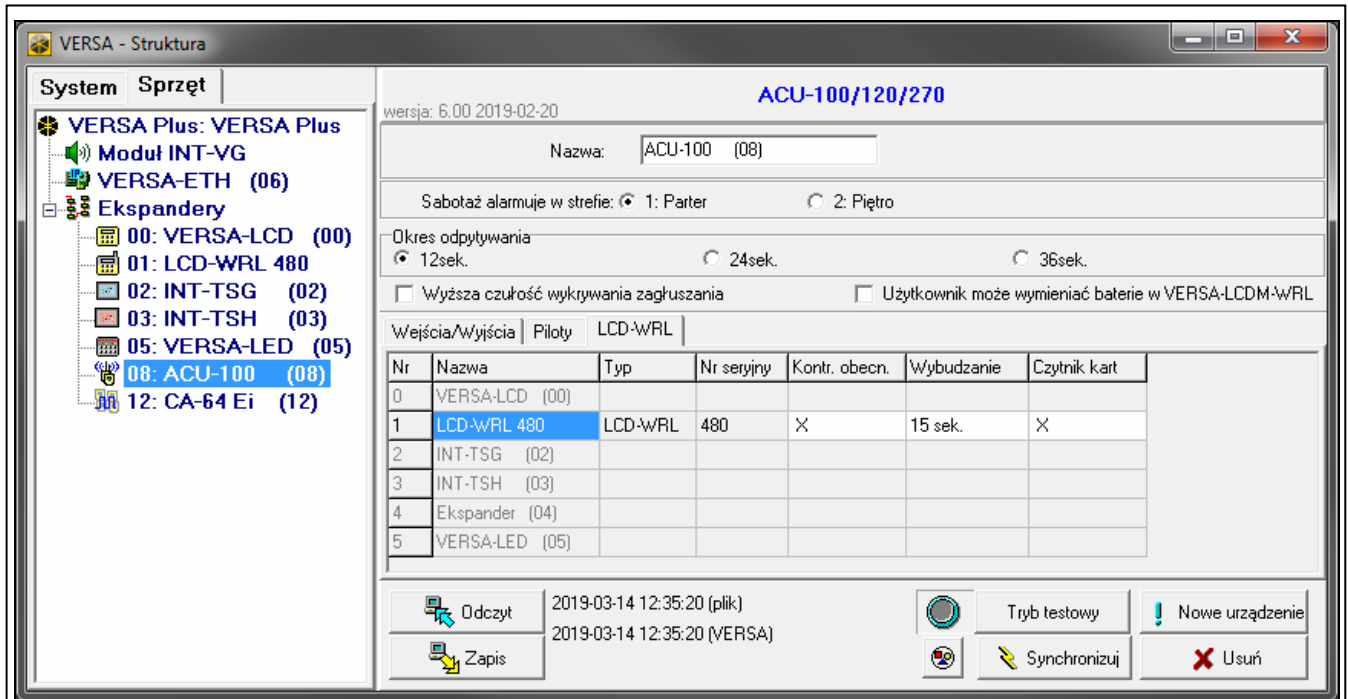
VERSA - Struktura

System Sprzęt

VERSA Plus: VERSA Plus
Moduł INT-VG
VERSA-ETH (06)
Ekspandery
00: VERSA-LCD (00)
01: LCD-WRL 480
02: INT-TSG (02)
03: INT-TSH (03)
05: VERSA-LED (05)
08: ACU-100 (08)
12: CA-64 Ei (12)

wersja: 6.00 2019-02-20

ACU-100/120/270

Nazwa: ACU-100 (08)

Sabotaż alarmuje w strefie: 1: Parter 2: Piętro

Okres odpytywania
12sek. 24sek. 36sek.

Wyższa czułość wykrywania zagłuszania
Użytkownik może wymieniać baterie w VERSA-LCDM-WRL

Wejścia/Wyjścia | Piloty | LCD-WRL

| Nr | Nazwa | Typ | Nr seryjny | Kontr. obecn. | Wybudzanie | Czytnik kart |
|---|---|---|---|---|---|---|
| 0 | VERSA-LCD (00) | | | | | |
| 1 | LCD-WRL 480 | LCD-WRL | 480 | X | 15 sek. | X |
| 2 | INT-TSG (02) | | | | | |
| 3 | INT-TSH (03) | | | | | |
| 4 | Ekspander (04) | | | | | |
| 5 | VERSA-LED (05) | | | | | |

Odczyt
Zapis
2019-03-14 12:35:20 (plik)
2019-03-14 12:35:20 (VERSA)
Tryb testowy
Synchronizuj
Nowe urządzenie
Usuń